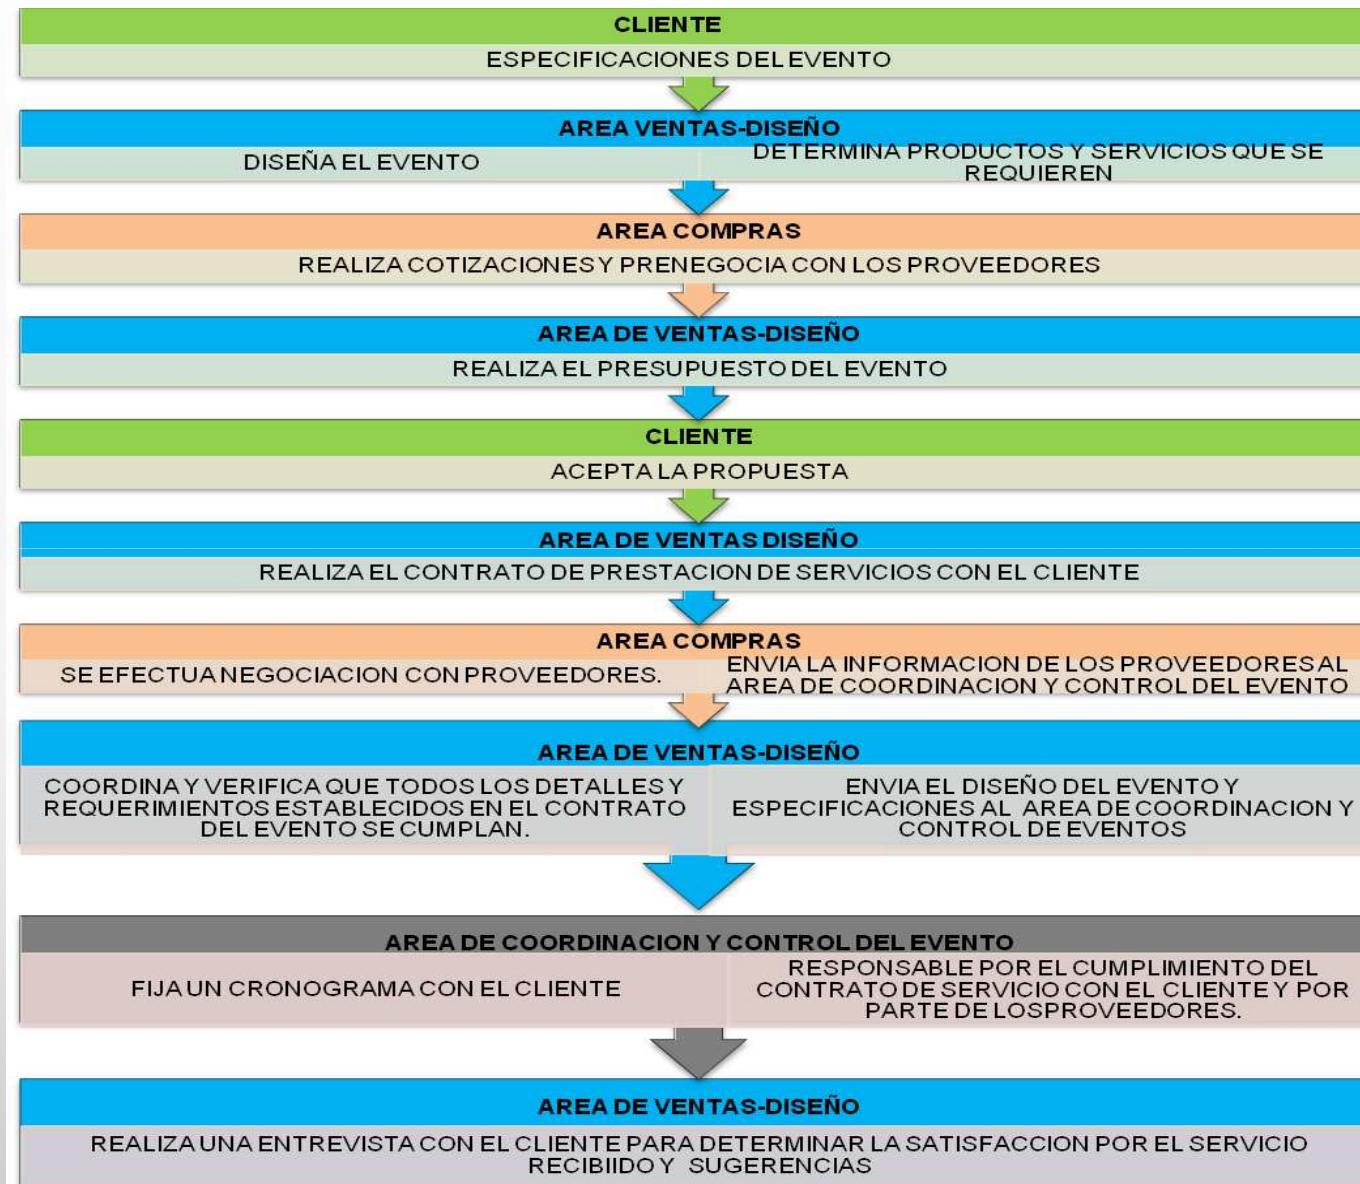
CLIENTE

ESPECIFICACIONES DEL EVENTO

AREA VENTAS-DISEÑO

DISEÑA EL EVENTO

DETERMINA PRODUCTOS Y SERVICIOS QUE SE REQUIEREN

AREA COMPRAS

REALIZA COTIZACIONES Y PRENEGOCIA CON LOS PROVEEDORES

AREA DE VENTAS-DISEÑO

REALIZA EL PRESUPUESTO DEL EVENTO

CLIENTE

ACEPTA LA PROPUESTA

AREA DE VENTAS DISEÑO

REALIZA EL CONTRATO DE PRESTACION DE SERVICIOS CON EL CLIENTE

AREA COMPRAS

SE EFECTUA NEGOCIACION CON PROVEEDORES.

ENVIA LA INFORMACION DE LOS PROVEEDORES AL AREA DE COORDINACION Y CONTROL DEL EVENTO

AREA DE VENTAS-DISEÑO

COORDINA Y VERIFICA QUE TODOS LOS DETALLES Y REQUERIMIENTOS ESTABLECIDOS EN EL CONTRATO DEL EVENTO SE CUMPLAN.

ENVIA EL DISEÑO DEL EVENTO Y ESPECIFICACIONES AL AREA DE COORDINACION Y CONTROL DE EVENTOS

AREA DE COORDINACION Y CONTROL DEL EVENTO

FIJA UN CRONOGRAMA CON EL CLIENTE

RESPONSABLE POR EL CUMPLIMIENTO DEL CONTRATO DE SERVICIO CON EL CLIENTE Y POR PARTE DE LOSPROVEEDORES.

AREA DE VENTAS-DISEÑO

REALIZA UNA ENTREVISTA CON EL CLIENTE PARA DETERMINAR LA SATISFACCION POR EL SERVICIO RECIBIIDO Y SUGERENCIAS